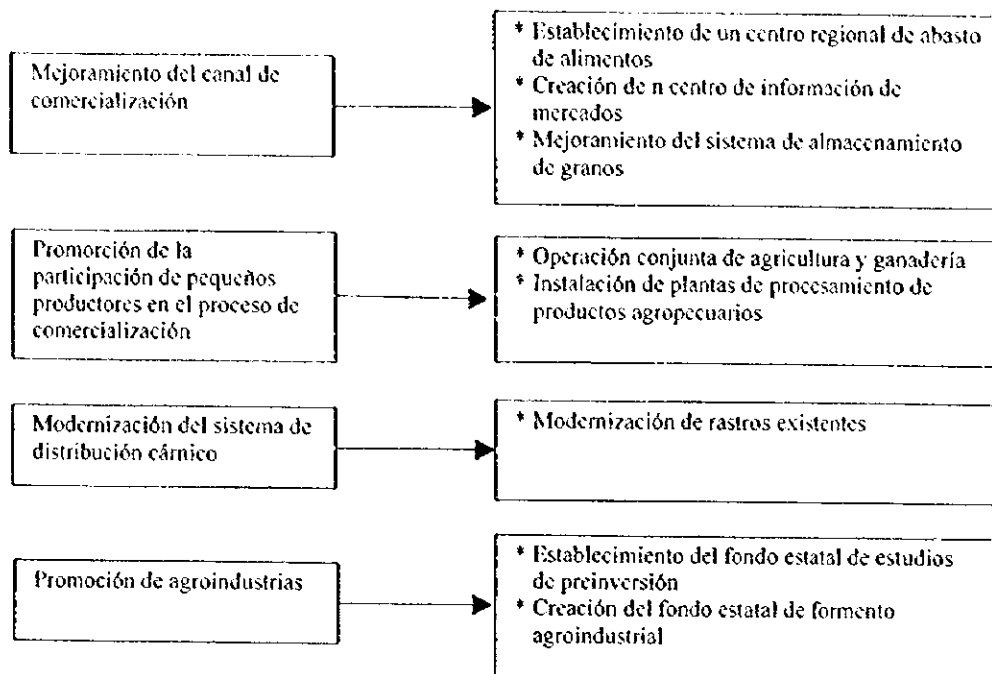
Mejoramiento del canal de comercialización

* Establecimiento de un centro regional de abasto de alimentos
* Creación de n centro de información de mercados
* Mejoramiento del sistema de almacenamiento de granos

Promorción de la participación de pequeños productores en el proceso de comercialización

* Operación conjunta de agricultura y ganadería
* Instalación de plantas de procesamiento de productos agropecuarios

Modernización del sistema de distribución cárnico

* Modernización de rastros existentes

Promoción de agroindustrias

* Establecimiento del fondo estatal de estudios de preinversión
* Creación del fondo estatal de formento agroindustrial